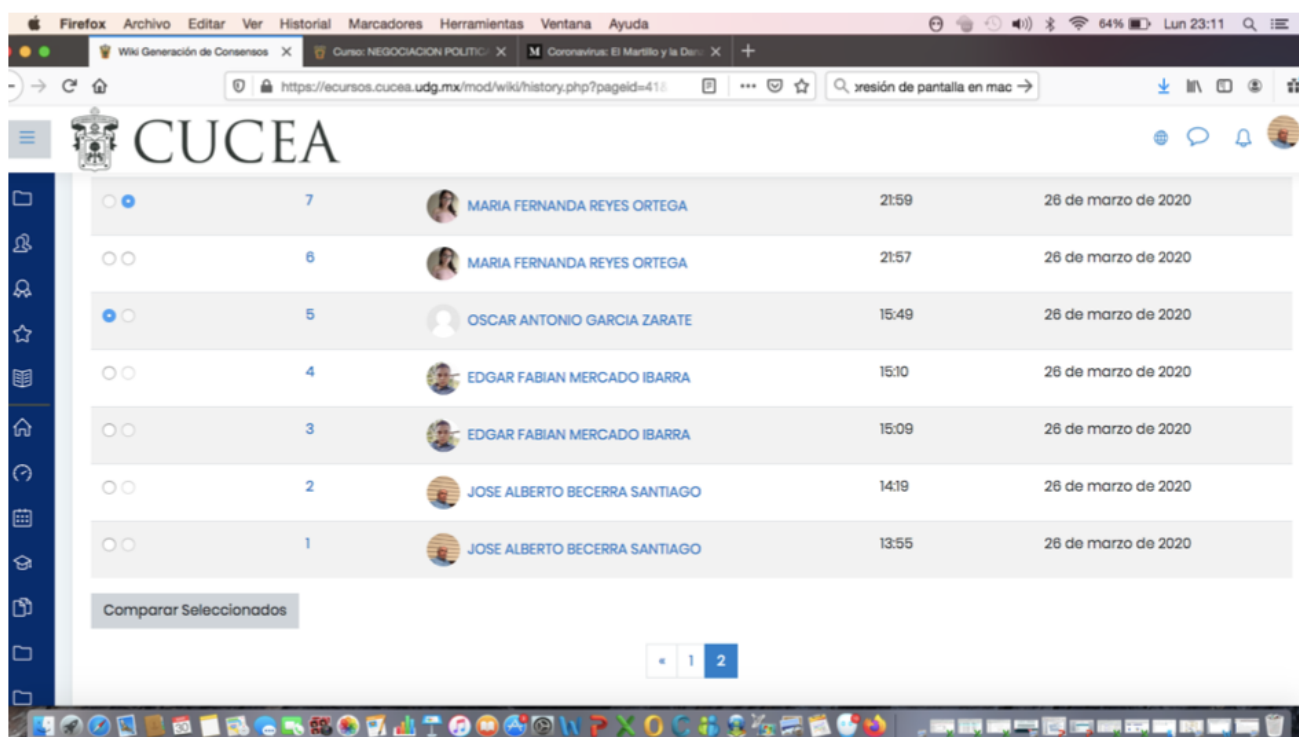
Firefox Archivo Editar Ver Historial Marcadores Herramientas Ventana Ayuda

64% Lun 23:11

Wiki Generación de Consensos

Curso: NEGOCIACION POLITIC

Coronavirus: El Martillo y la Dan

https://ecursos.cucea.udg.mx/mod/wiki/history.php?pageid=41

presión de pantalla en mac

CUCEA

| | | | | |
|---|---|---|---|---|
| | 7 | MARIA FERNANDA REYES ORTEGA | 21:59 | 26 de marzo de 2020 |
| | 6 | MARIA FERNANDA REYES ORTEGA | 21:57 | 26 de marzo de 2020 |
| | 5 | OSCAR ANTONIO GARCIA ZARATE | 15:49 | 26 de marzo de 2020 |
| | 4 | EDGAR FABIAN MERCADO IBARRA | 15:10 | 26 de marzo de 2020 |
| | 3 | EDGAR FABIAN MERCADO IBARRA | 15:09 | 26 de marzo de 2020 |
| | 2 | JOSE ALBERTO BECERRA SANTIAGO | 14:19 | 26 de marzo de 2020 |
| | 1 | JOSE ALBERTO BECERRA SANTIAGO | 13:55 | 26 de marzo de 2020 |

Comparar Seleccionados

« 1 2